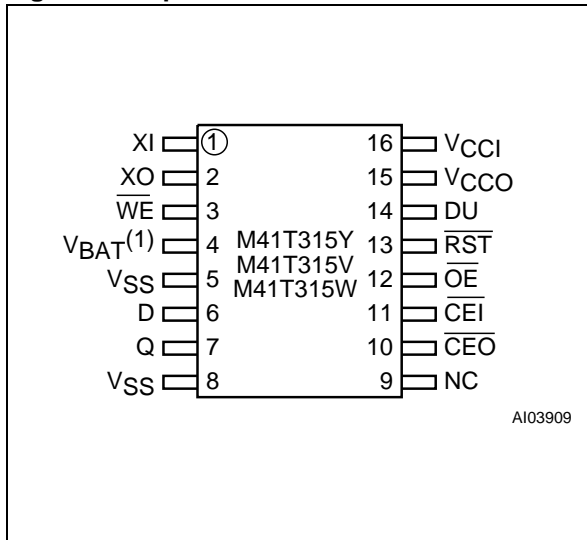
XI ① 16 $V_{CCI}$
XO 2 15 $V_{CCO}$
$\overline{WE}$ 3 14 DU
$V_{BAT}^{(1)}$ 4 13 $\overline{RST}$
$V_{SS}$ 5 12 $\overline{OE}$
D 6 11 $\overline{CEI}$
Q 7 10 $\overline{CEO}$
$V_{SS}$ 8 9 NC

M41T315Y
M41T315V
M41T315W

AI03909